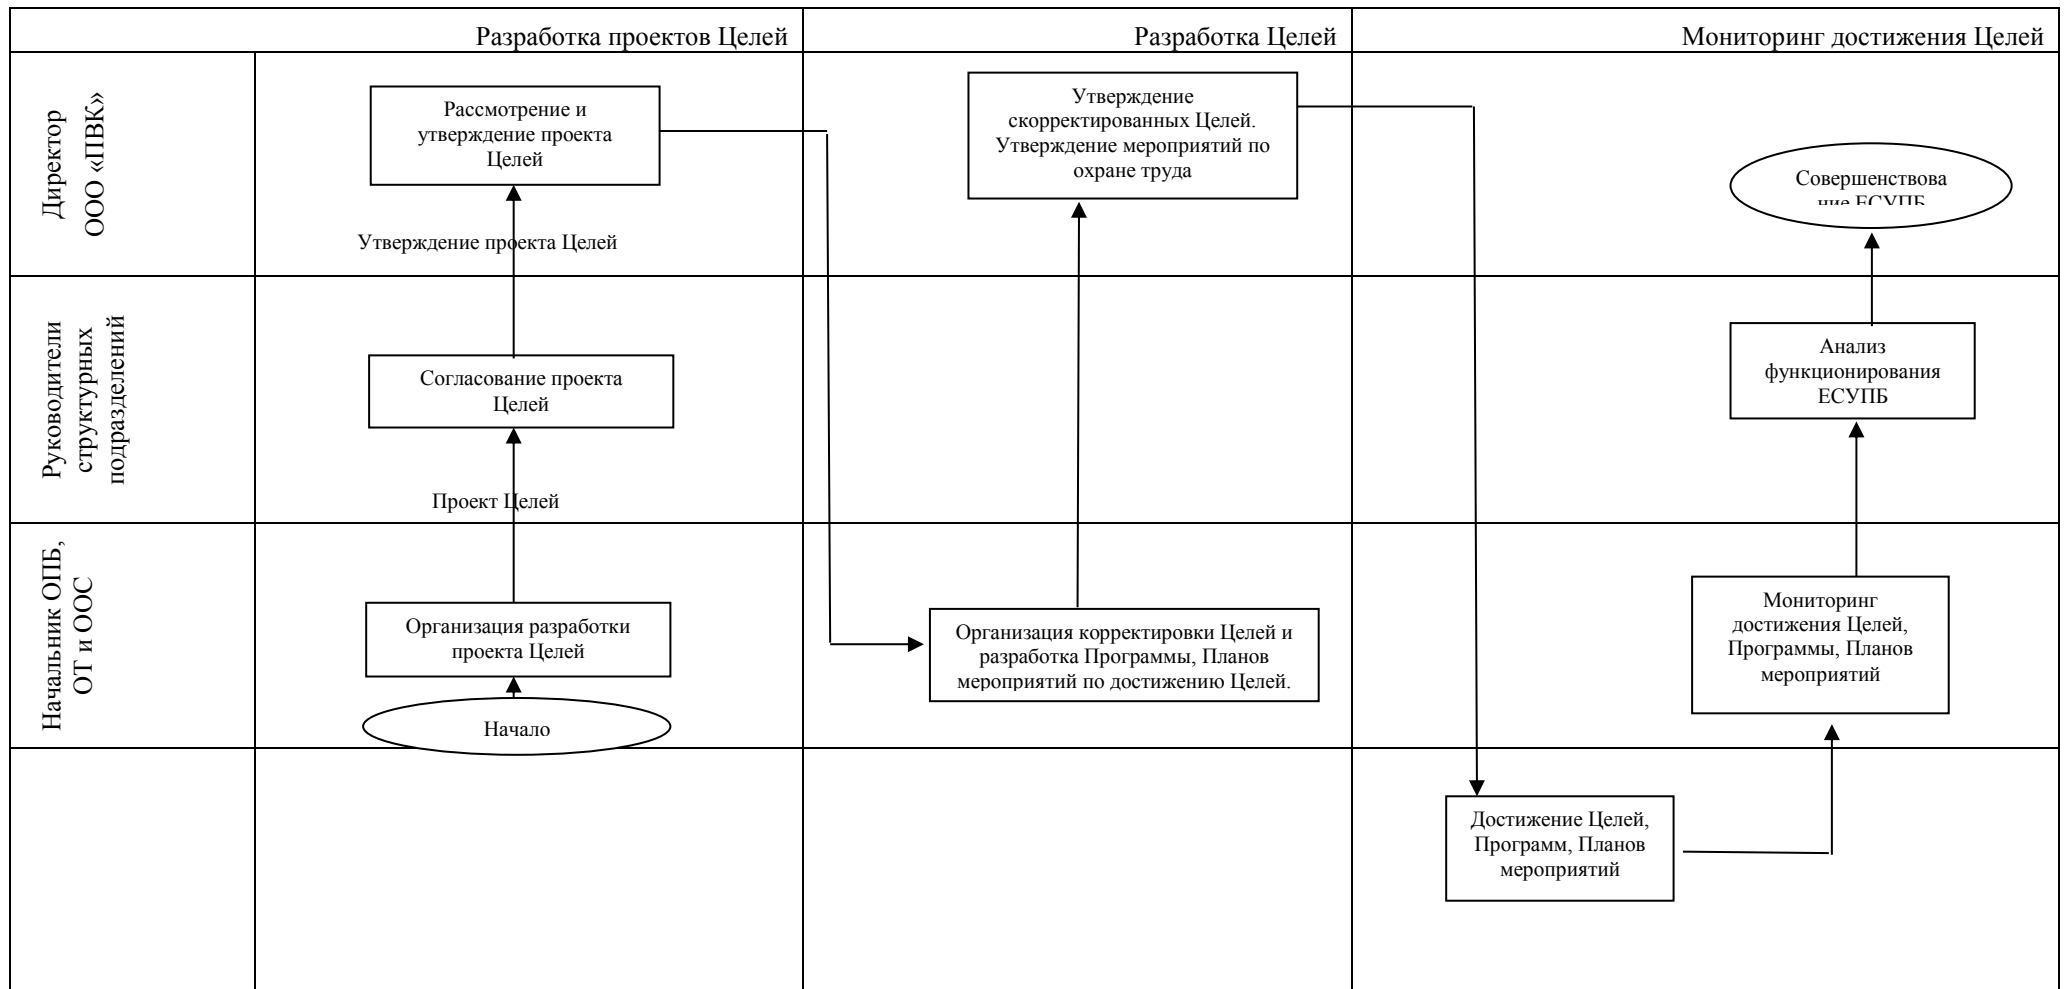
Разработка проектов Целей

Разработка Целей

Мониторинг достижения Целей

Директор ООО «ПВК»

Рассмотрение и утверждение проекта Целей

Утверждение скорректированных Целей. Утверждение мероприятий по охране труда

Совершенствова ние ЕСУПБ

Утверждение проекта Целей

Руководители структурных подразделений

Анализ функционирования ЕСУПБ

Согласование проекта Целей

Проект Целей

Начальник ОПБ, ОТ и ООС

Мониторинг достижения Целей, Программы, Планов мероприятий

Организация разработки проекта Целей

Организация корректировки Целей и разработка Программы, Планов мероприятий по достижению Целей.

Начало

Достижение Целей, Программ, Планов мероприятий